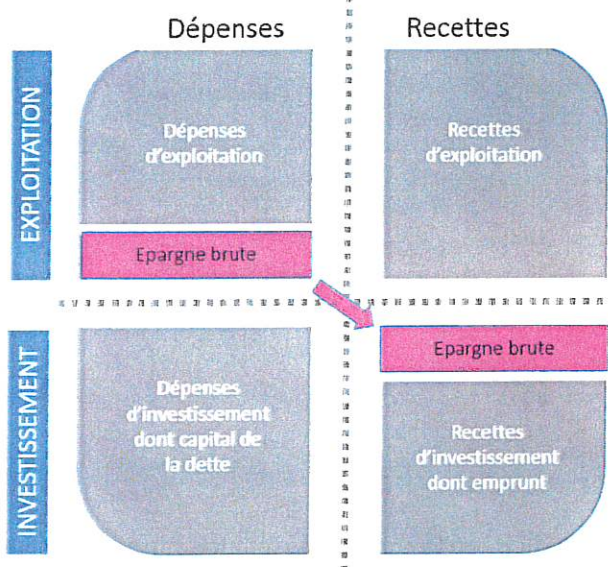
Dépenses

Recettes

EXPLOITATION

Dépenses d'exploitation

Recettes d'exploitation

Epargne brute

INVESTISSEMENT

Epargne brute

Dépenses d'investissement dont capital de la dette

Recettes d'investissement dont emprunt